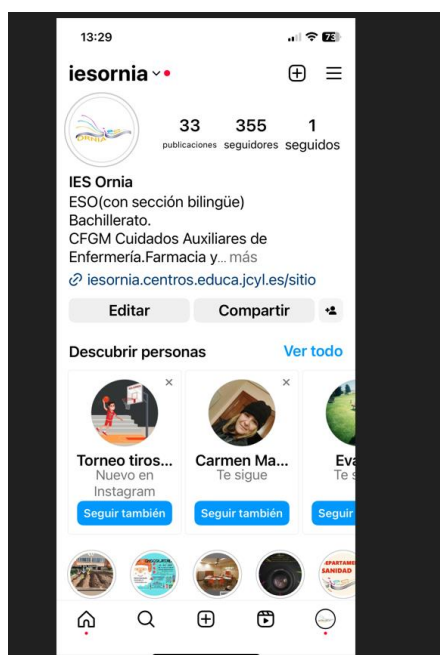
13:29

73

iesornia

33 publicaciones

355 seguidores

1 seguidos

IES Ornia
ESO(con sección bilingüe)
Bachillerato.
CFGM Cuidados Auxiliares de Enfermería.Farmacia y... más

iesornia.centros.educa.jcyl.es/sitio

Editar

Compartir

Descubrir personas

Ver todo

Torneo tiros...
Nuevo en Instagram
Seguir también

Carmen Ma...
Te sigue
Seguir también

Eva
Te s
Seguir

DEPARTAMENTO SANIDAD